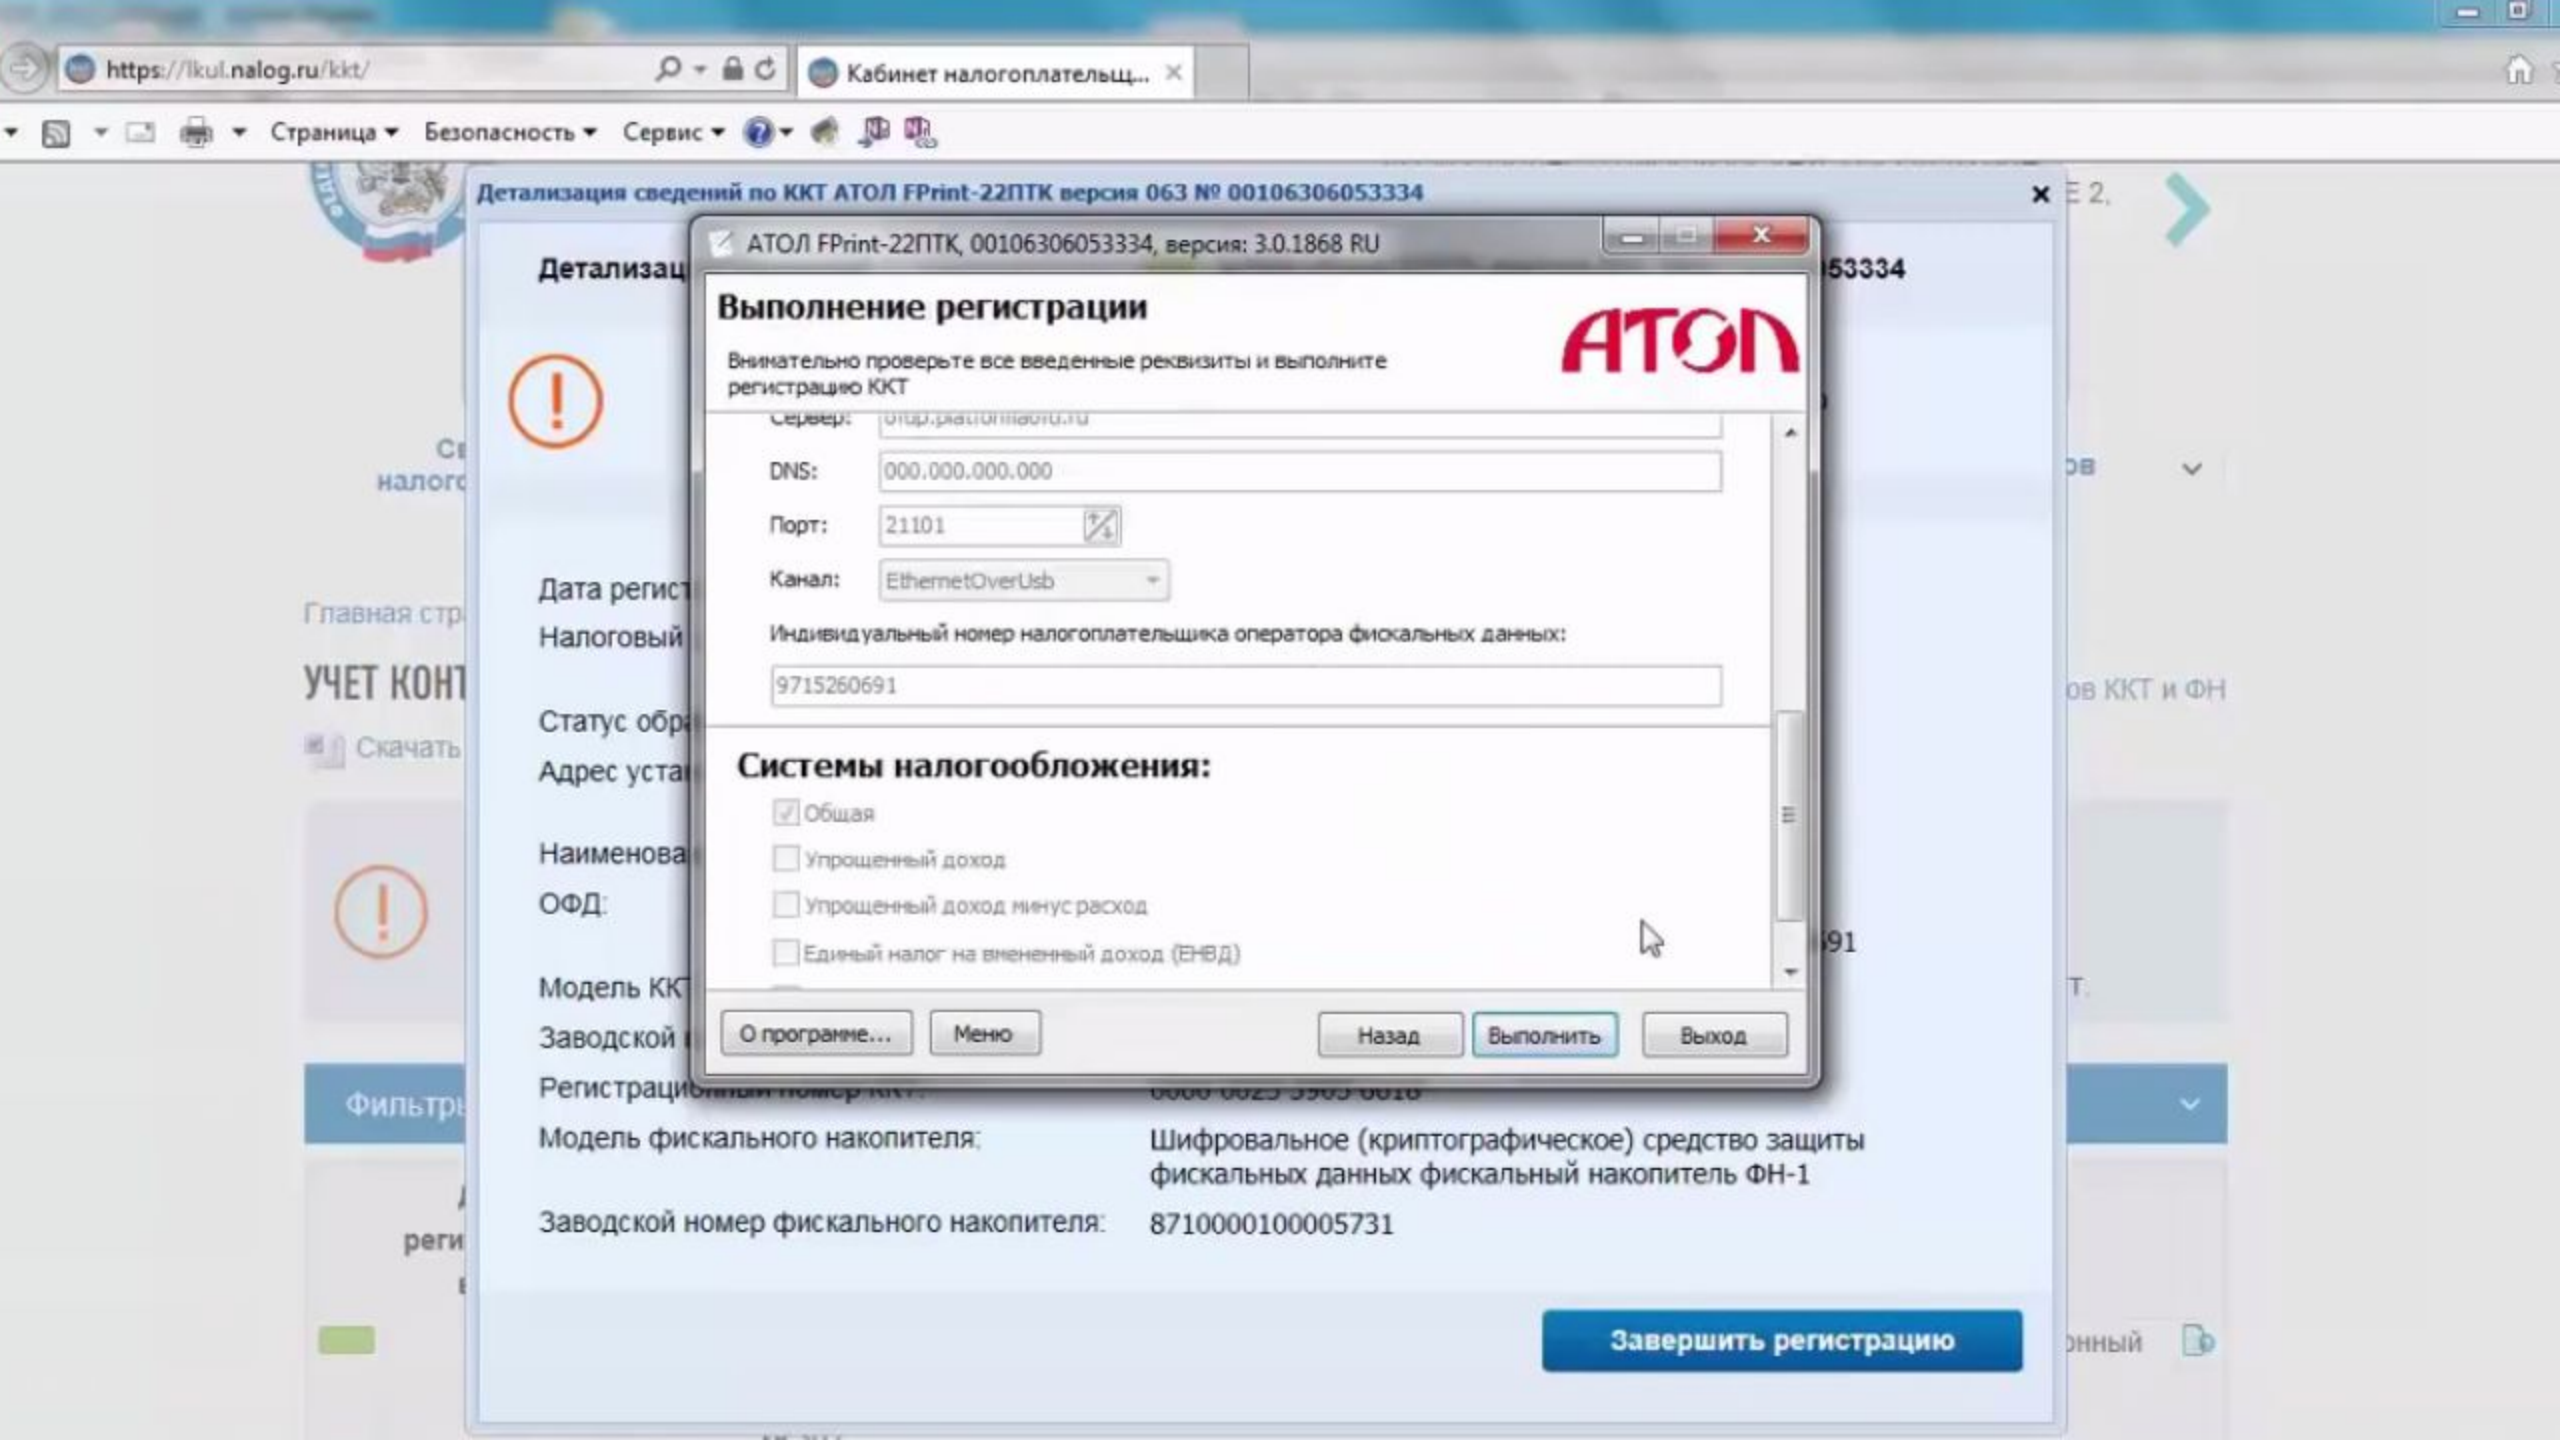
https://lkul.nalog.ru/kkt/

Кабинет налогоплательщ...

Страница ▾ Безопасность ▾ Сервис ▾

Детализация сведений по ККТ АТОЛ FPrint-22ПТК версия 063 № 00106306053334

E 2.

Детализац

53334

!

Сі
налогс

ов

Главная стр

УЧЕТ КОНТ

Скачать

ов ККТ и ФН

Дата регист
Налоговый

Статус обра
Адрес уста

Наименова
ОФД:

91

Модель КК
Заводской

Т.

Фильтры

Регистрационный номер ККТ:

АТОЛ FPrint-22ПТК, 00106306053334, версия: 3.0.1868 RU

Выполнение регистрации

Внимательно проверьте все введенные реквизиты и выполните регистрацию ККТ

АТОЛ

Сервер: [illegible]

DNS: 000.000.000.000

Порт: 21101

Канал: EthernetOverUsb

Индивидуальный номер налогоплательщика оператора фискальных данных:

9715260691

Системы налогообложения:

Общая

Упрощенный доход

Упрощенный доход минус расход

Единый налог на вмененный доход (ЕНВД)

О программе... Меню Назад Выполнить Выход

Модель фискального накопителя: Шифровальное (криптографическое) средство защиты фискальных данных фискальный накопитель ФН-1

Заводской номер фискального накопителя: 8710000100005731

реги

Завершить регистрацию

онный